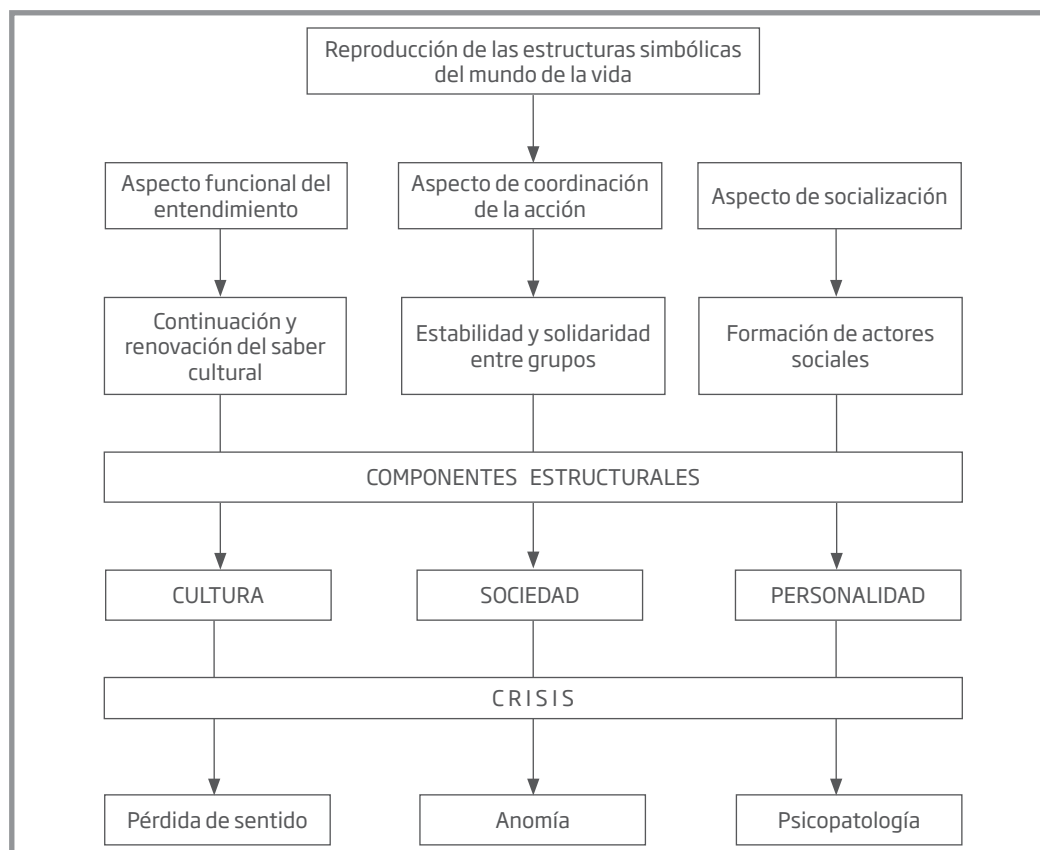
Reproducción de las estructuras simbólicas del mundo de la vida

Aspecto funcional del entendimiento

Aspecto de coordinación de la acción

Aspecto de socialización

Continuación y renovación del saber cultural

Estabilidad y solidaridad entre grupos

Formación de actores sociales

COMPONENTES ESTRUCTURALES

CULTURA

SOCIEDAD

PERSONALIDAD

CRISIS

Pérdida de sentido

Anomía

Psicopatología